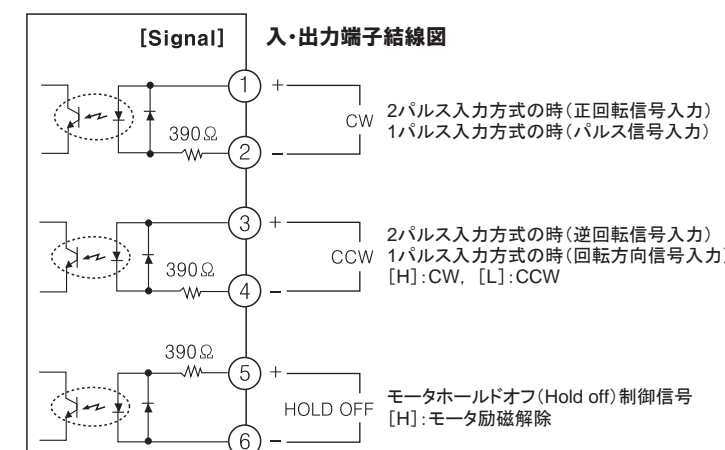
[Signal]

入・出力端子結線図

390Ω

1 +

2 −

CW

2パルス入力方式の時(正回転信号入力)
1パルス入力方式の時(パルス信号入力)

390Ω

3 +

4 −

CCW

2パルス入力方式の時(逆回転信号入力)
1パルス入力方式の時(回転方向信号入力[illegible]
[H]:CW, [L]:CCW

390Ω

5 +

6 −

HOLD OFF

モータホールドオフ(Hold off)制御信号
[H]:モータ励磁解除